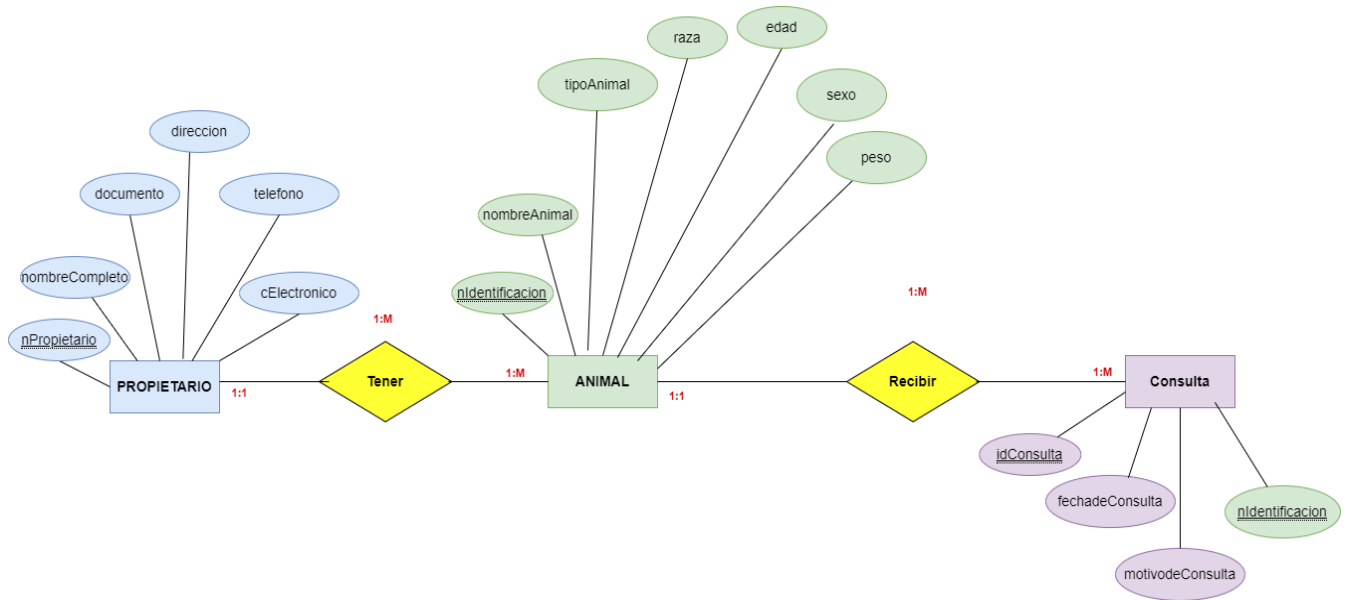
raza
edad
tipoAnimal
sexo
peso
direccion
documento
telefono
nombreAnimal
nombreCompleto
cElectronico
nIdentificacion
1:M
1:M
nPropietario
PROPIETARIO
1:1
Tener
1:M
ANIMAL
1:1
Recibir
1:M
Consulta
idConsulta
fechadeConsulta
nIdentificacion
motivodeConsulta